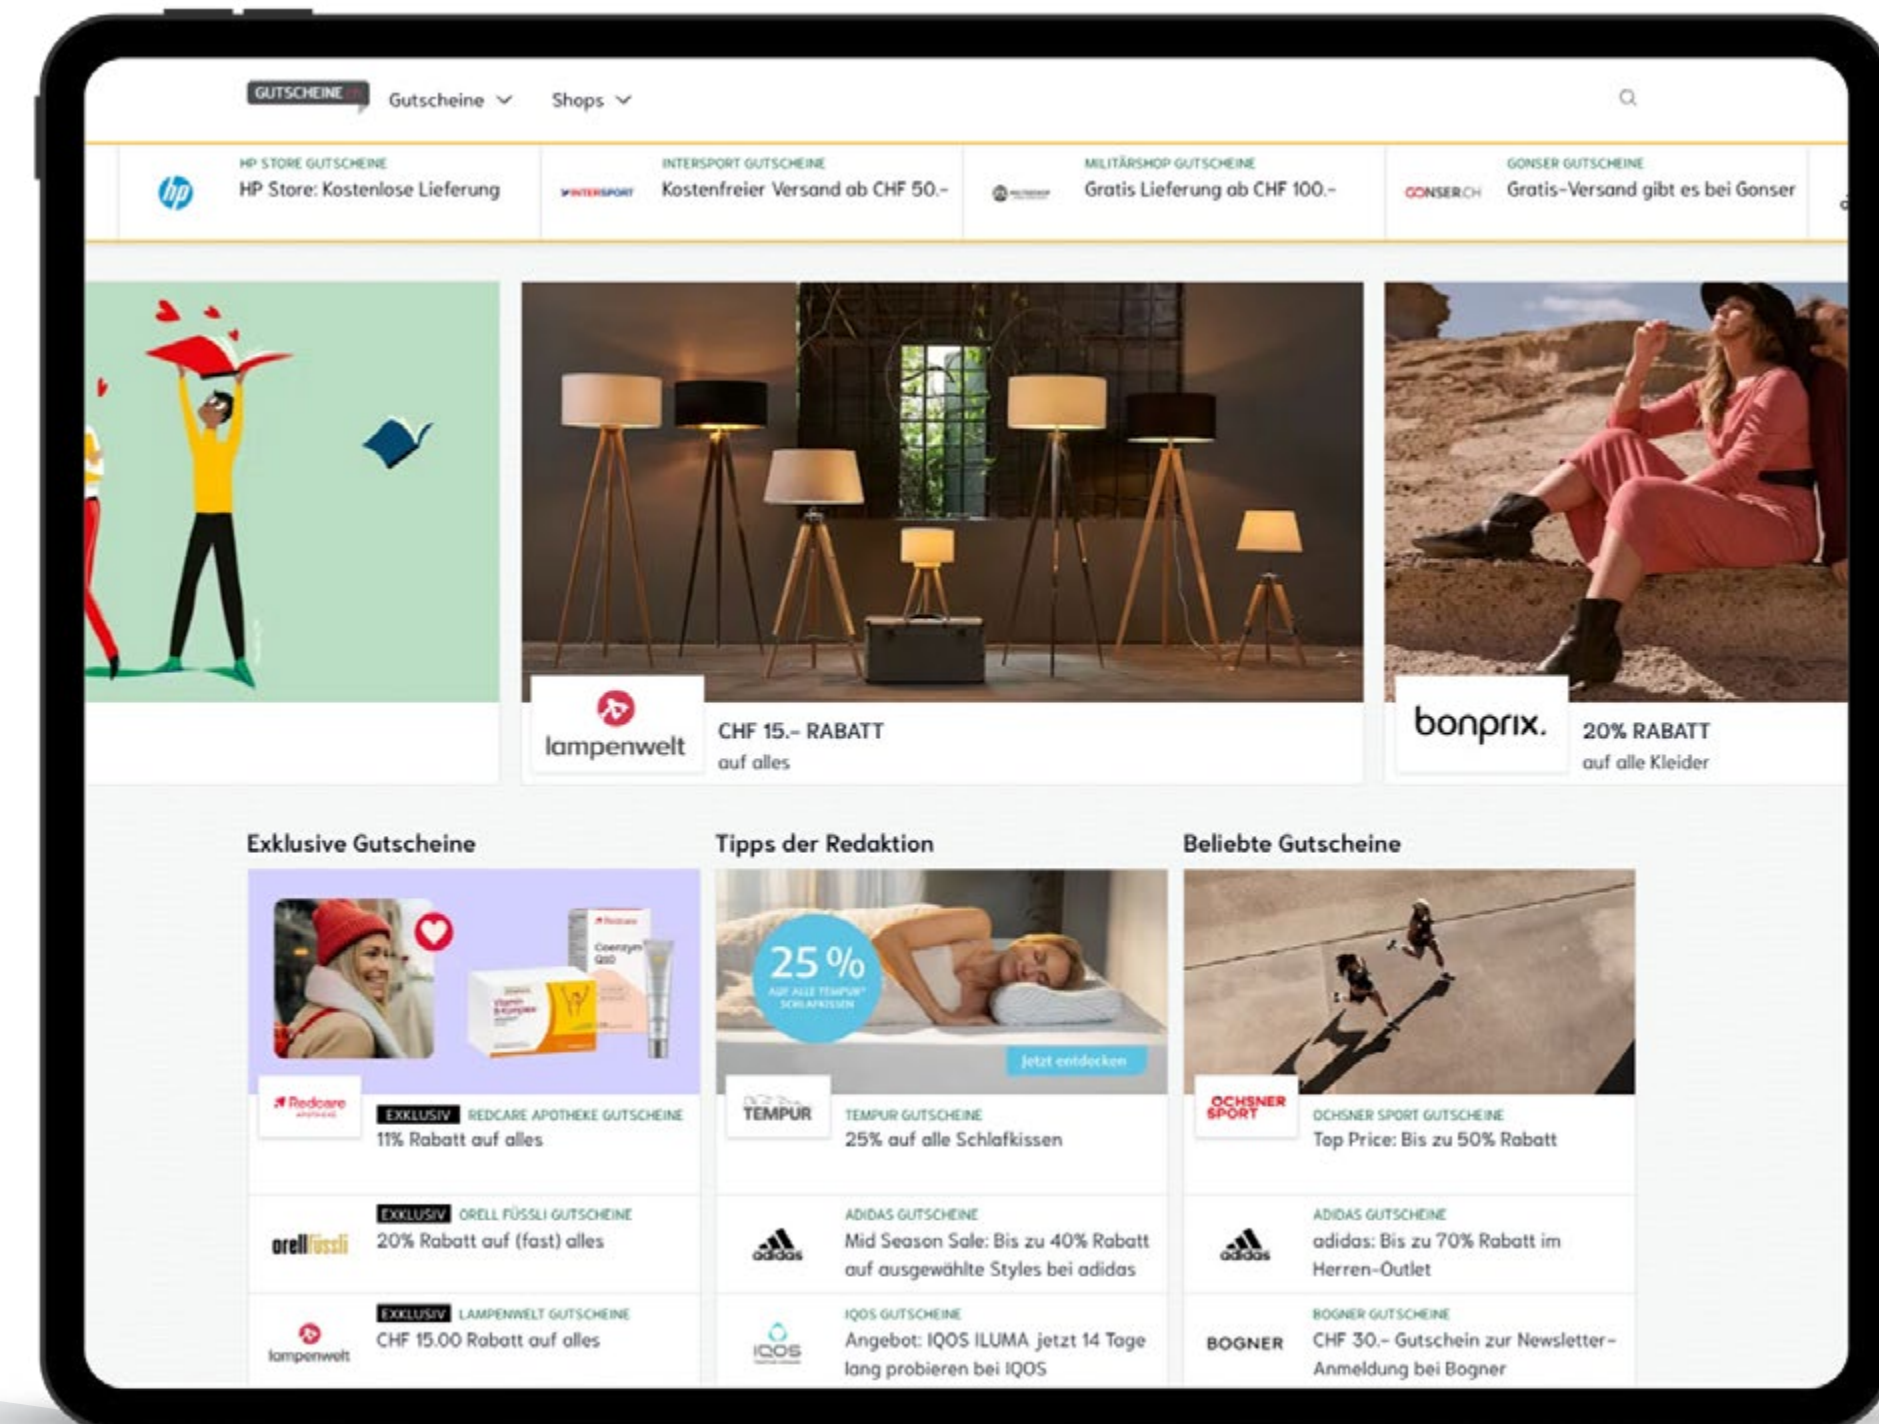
GUTSCHEINE.CH Gutscheine Shops

HP STORE GUTSCHEINE
HP Store: Kostenlose Lieferung

INTERSPORT
INTERSPORT GUTSCHEINE
Kostenfreier Versand ab CHF 50.-

MILITÄRSHOP GUTSCHEINE
Gratis Lieferung ab CHF 100.-

GONSER.CH
GONSER GUTSCHEINE
Gratis-Versand gibt es bei Gonser

lampenwelt
CHF 15.- RABATT
auf alles

bonprix.
20% RABATT
auf alle Kleider

Exklusive Gutscheine

Redcare APOTHEKE
EXKLUSIV REDCARE APOTHEKE GUTSCHEINE
11% Rabatt auf alles

orellfüssli
EXKLUSIV ORELL FÜSSLI GUTSCHEINE
20% Rabatt auf (fast) alles

lampenwelt
EXKLUSIV LAMPENWELT GUTSCHEINE
CHF 15.00 Rabatt auf alles

Tipps der Redaktion

25 %
AUF ALLE TEMPUR SCHLAFKISSEN
Jetzt entdecken

TEMPUR
TEMPUR GUTSCHEINE
25% auf alle Schlafkissen

adidas
ADIDAS GUTSCHEINE
Mid Season Sale: Bis zu 40% Rabatt auf ausgewählte Styles bei adidas

IQOS
IQOS GUTSCHEINE
Angebot: IQOS ILUMA jetzt 14 Tage lang probieren bei IQOS

Beliebte Gutscheine

OCHSNER SPORT
OCHSNER SPORT GUTSCHEINE
Top Price: Bis zu 50% Rabatt

adidas
ADIDAS GUTSCHEINE
adidas: Bis zu 70% Rabatt im Herren-Outlet

BOGNER
BOGNER GUTSCHEINE
CHF 30.- Gutschein zur Newsletter-Anmeldung bei Bogner